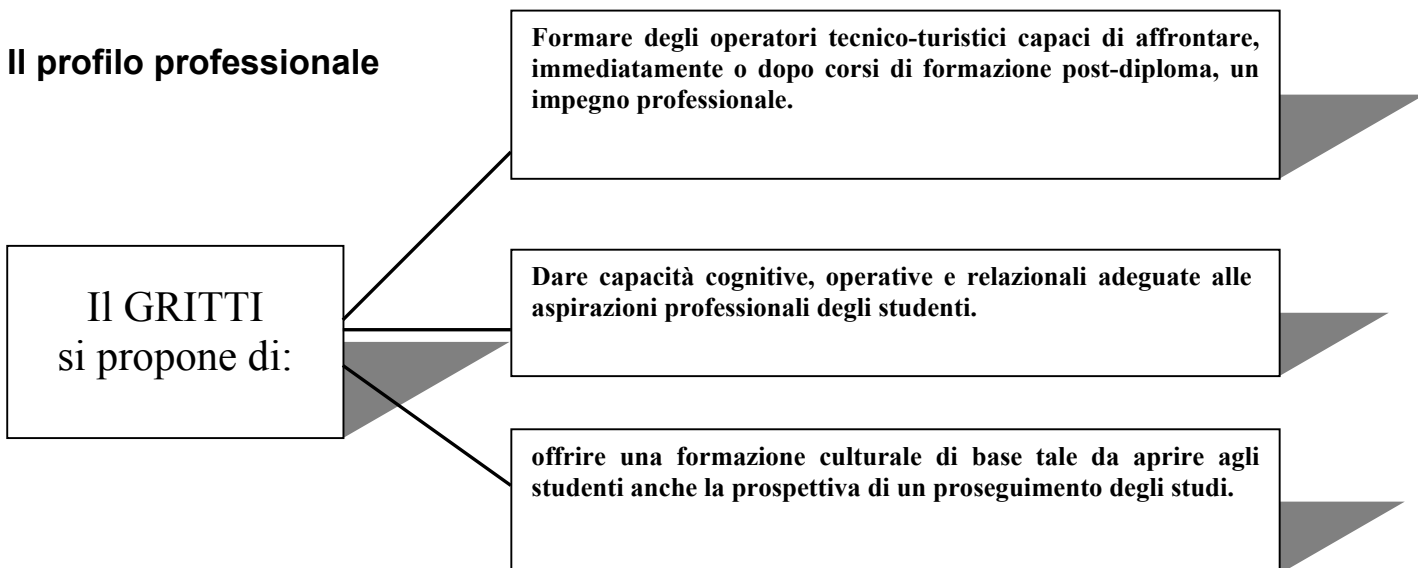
**Il profilo professionale**

Il GRITTI si propone di:

**Formare degli operatori tecnico-turistici capaci di affrontare, immediatamente o dopo corsi di formazione post-diploma, un impegno professionale.**

**Dare capacità cognitive, operative e relazionali adeguate alle aspirazioni professionali degli studenti.**

**offrire una formazione culturale di base tale da aprire agli studenti anche la prospettiva di un proseguimento degli studi.**